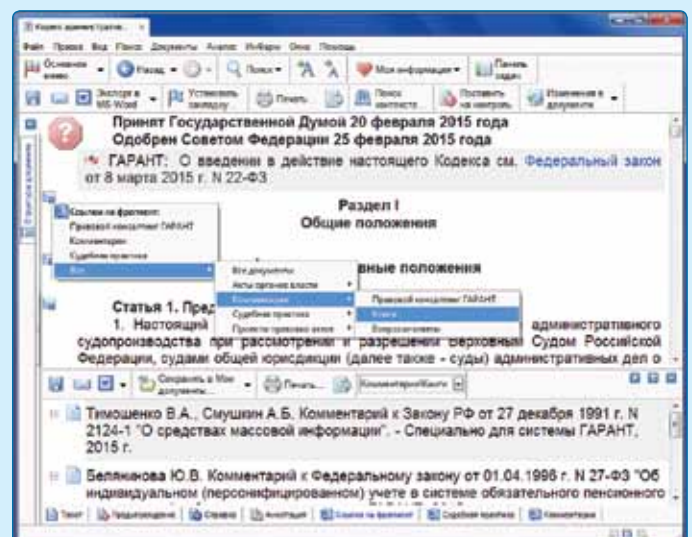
Кодекс административного... ×

Файл Правка Вид Поиск Документы Анализ Инфарм Окна Помощь

Основное меню | Назад | Поиск | Мои информации | Печать задач

Экспорт в MS-Word | Установить закладку | Печать | Поиск контекста | Поставить на контроль | Изменения в документе

Принят Государственной Думой 20 февраля 2015 года
Одобрен Советом Федерации 25 февраля 2015 года

ГАРАНТ: О введении в действие настоящего Кодекса см. Федеральный закон от 8 марта 2015 г. N 22-ФЗ

Ссылки на фрагмент:
Правовой консалтинг ГАРАНТ
Комментарии
Судебная практика
Все

Раздел I
Общие положения

Все документы
Акты органов власти
Комментарии
Судебная практика
Проекты правовых актов

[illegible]вные положения

Правовой консалтинг ГАРАНТ
Книги
Вопросы-ответы

Статья 1. Пред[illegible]
1. Настоящий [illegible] административного судопроизводства при рассмотрении и разрешении Верховным Судом Российской Федерации, судами общей юрисдикции (далее также - суды) административных дел о

Сохранить в Мои документы | Печать | КомментарииКниги

Тимошенко В.А., Смушкин А.Б. Комментарий к Закону РФ от 27 декабря 1991 г. N 2124-1 "О средствах массовой информации". - Специально для системы ГАРАНТ, 2015 г.

Белянинова Ю.В. Комментарий к Федеральному закону от 01.04.1996 г. N 27-ФЗ "Об индивидуальном (персонифицированном) учете в системе обязательного пенсионного

Текст | Предупреждение | Справка | Аннотация | Ссылки на фрагмент | Судебная практика | Комментарии